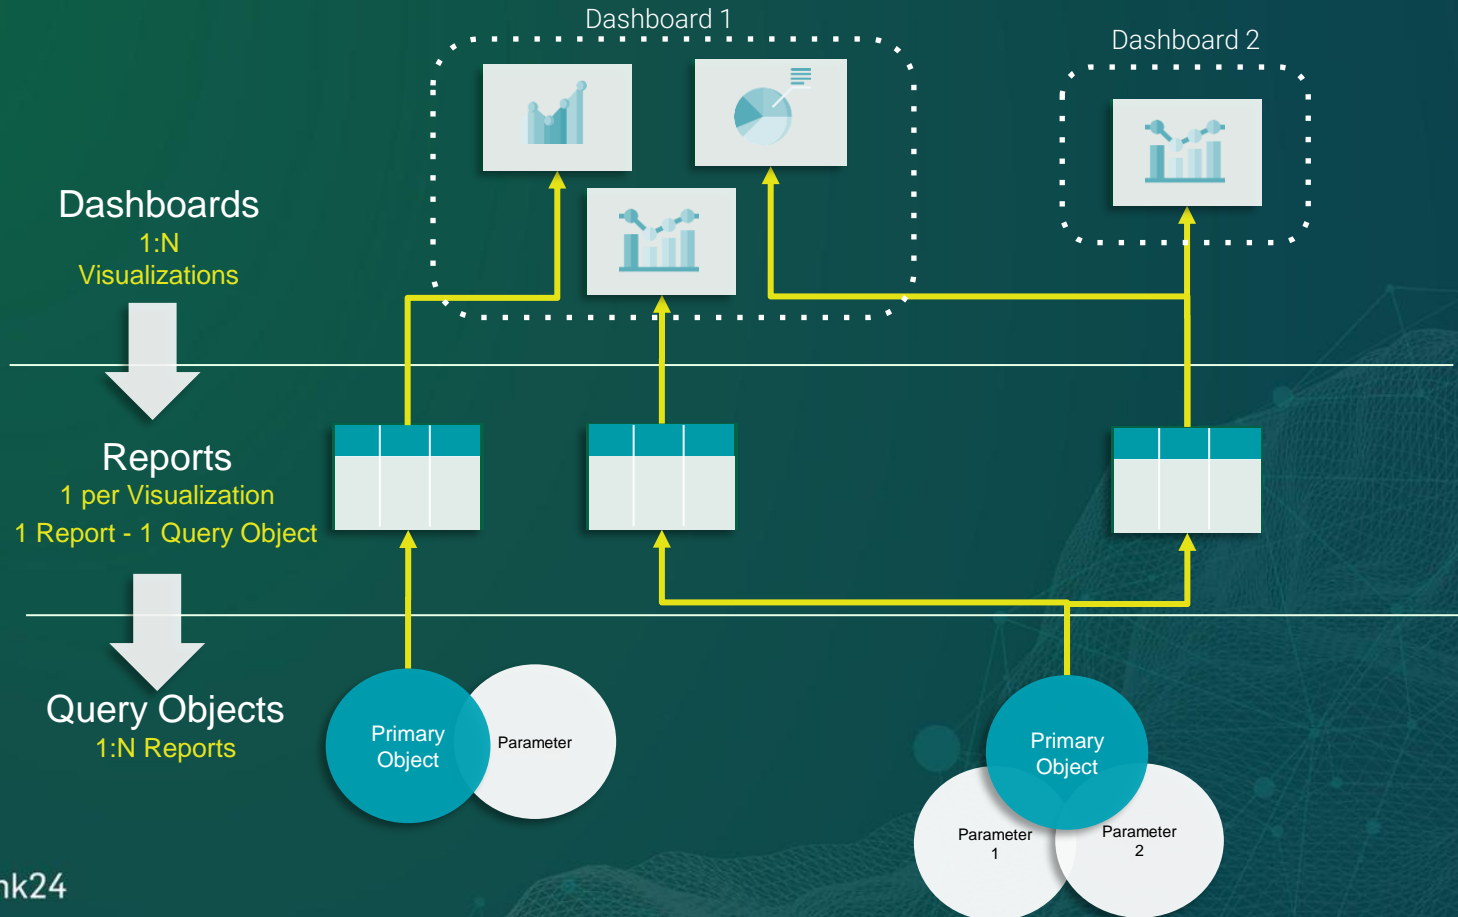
Dashboard 1

Dashboard 2

Dashboards
1:N
Visualizations

Reports
1 per Visualization
1 Report - 1 Query Object

Query Objects
1:N Reports

Primary Object

Parameter

Primary Object

Parameter 1

Parameter 2

nk24